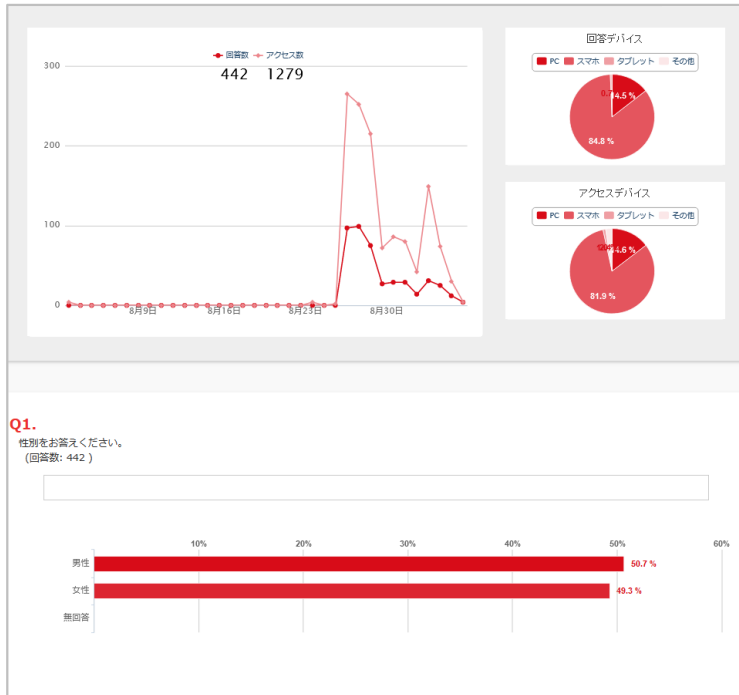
回答数 アクセス数
442 1279

300
200
100
0
8月9日 8月16日 8月23日 8月30日

回答デバイス
PC スマホ タブレット その他
0.7 14.5 %
84.8 %

アクセスデバイス
PC スマホ タブレット その他
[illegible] 14.6 %
81.9 %

Q1.
性別をお答えください。
(回答数: 442 )

10% 20% 30% 40% 50% 60%
男性 50.7 %
女性 49.3 %
無回答